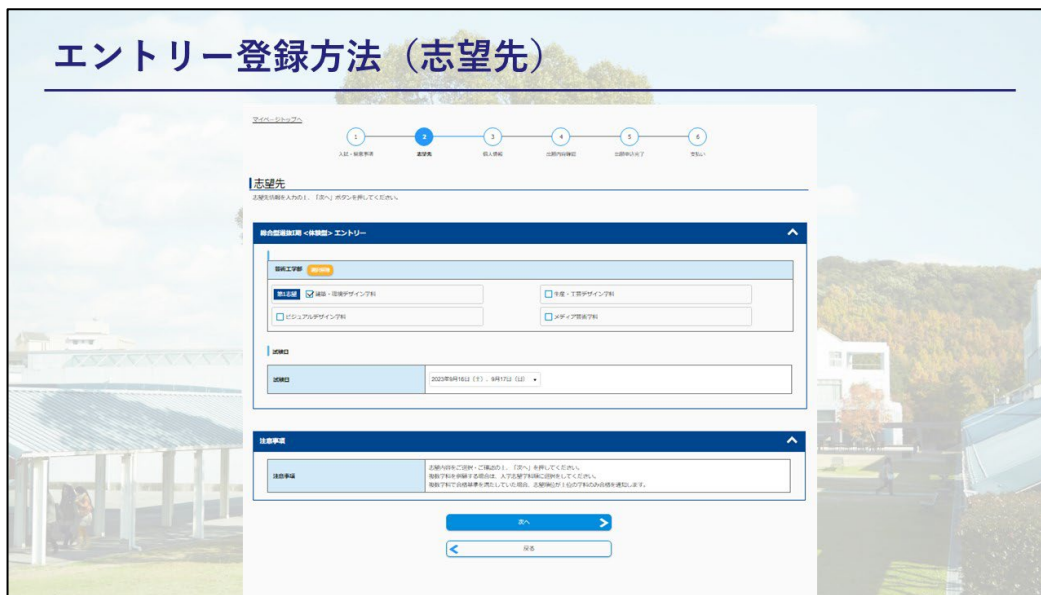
エントリー登録方法（志望先）

マイページトップへ

1 入試・確認事項
2 志望先
3 個人情報
4 出願内容確認
5 出願申込完了
6 支払い

志望先

志望先情報を入力の上、「次へ」ボタンを押してください。

総合型選抜I期 <体験型> エントリー

芸術工学部 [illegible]

第1志望 ☑ 建築・環境デザイン学科
☐ 生産・工芸デザイン学科
☐ ビジュアルデザイン学科
☐ メディア芸術学科

試験日

| 試験日 | 2023年9月16日（土）、9月17日（日） |
|---|---|

注意事項

| 注意事項 | お届内容をご確認・ご理解の上、「次へ」を押してください。<br>複数学科を併願する場合は、入学志望学科順に選択してください。<br>複数学科で合格基準を満たしていた場合、志望順位が上位の学科のみ合格を通知します。 |
|---|---|

次へ

戻る